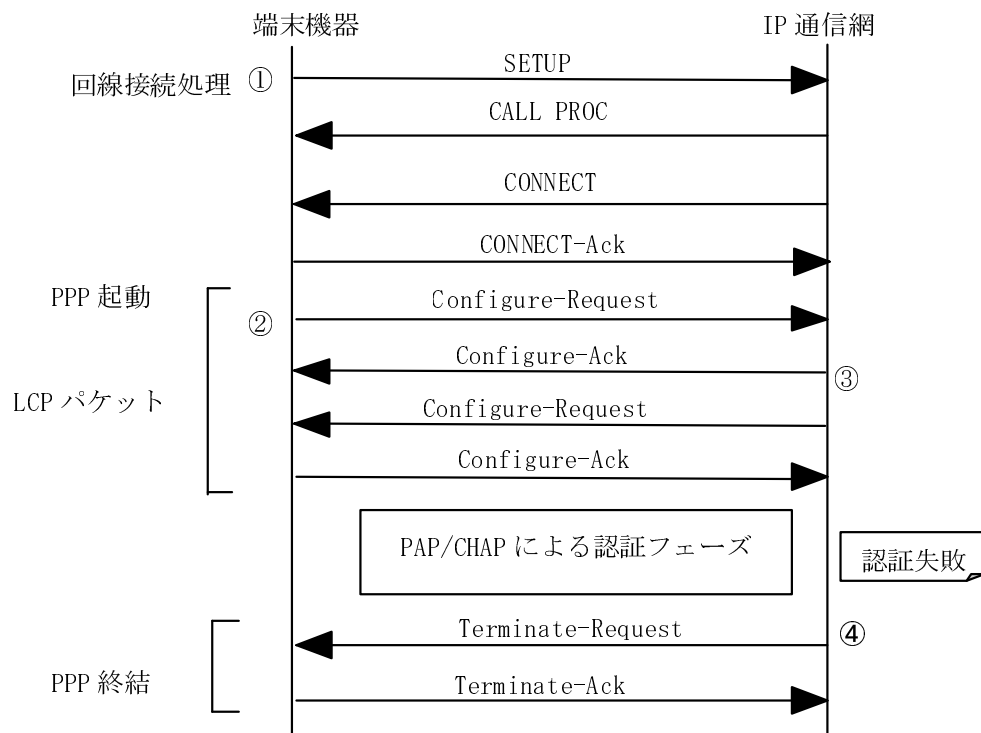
端末機器

IP 通信網

回線接続処理 ①

SETUP

CALL PROC

CONNECT

CONNECT-Ack

PPP 起動

②

Configure-Request

Configure-Ack

③

LCP パケット

Configure-Request

Configure-Ack

PAP/CHAP による認証フェーズ

認証失敗

Terminate-Request

④

PPP 終結

Terminate-Ack